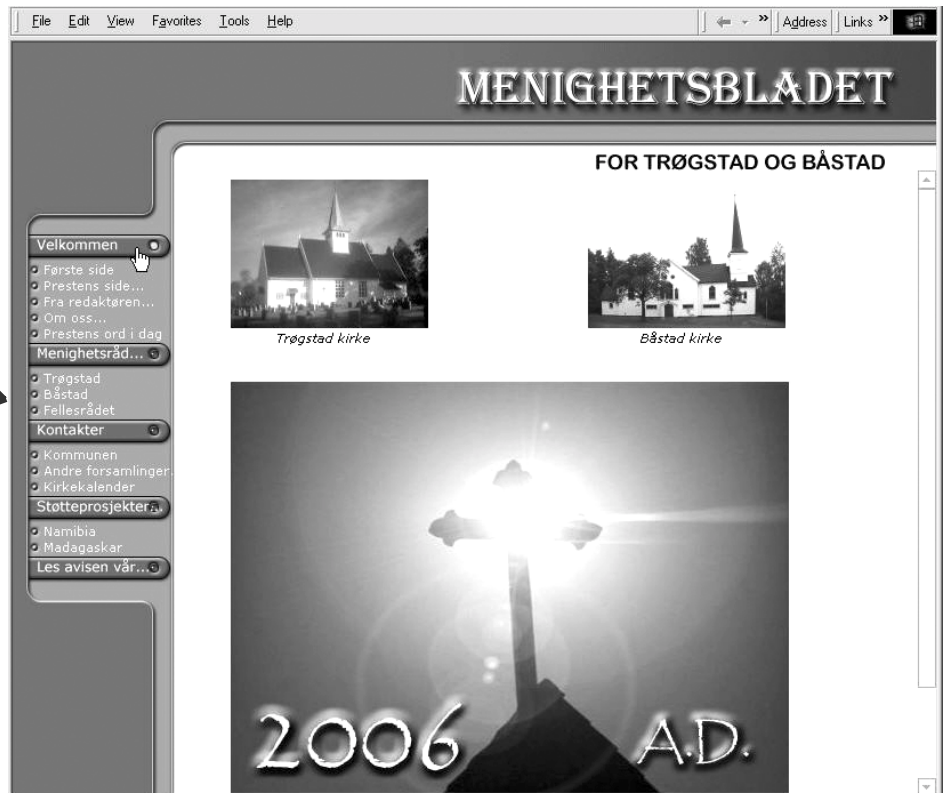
File Edit View Favorites Tools Help

Address Links »

MENIGHETSBLADET

FOR TRØGSTAD OG BÅSTAD

Velkommen
Første side
Prestens side...
Fra redaktøren...
Om oss...
Prestens ord i dag
Menighetsråd...
Trøgstad
Båstad
Fellesrådet
Kontakter
Kommunen
Andre forsamlinger
Kirkekalender
Støtteprosjekter
Namibia
Madagaskar
Les avisen vår...

Trøgstad kirke

Båstad kirke

2006 A.D.